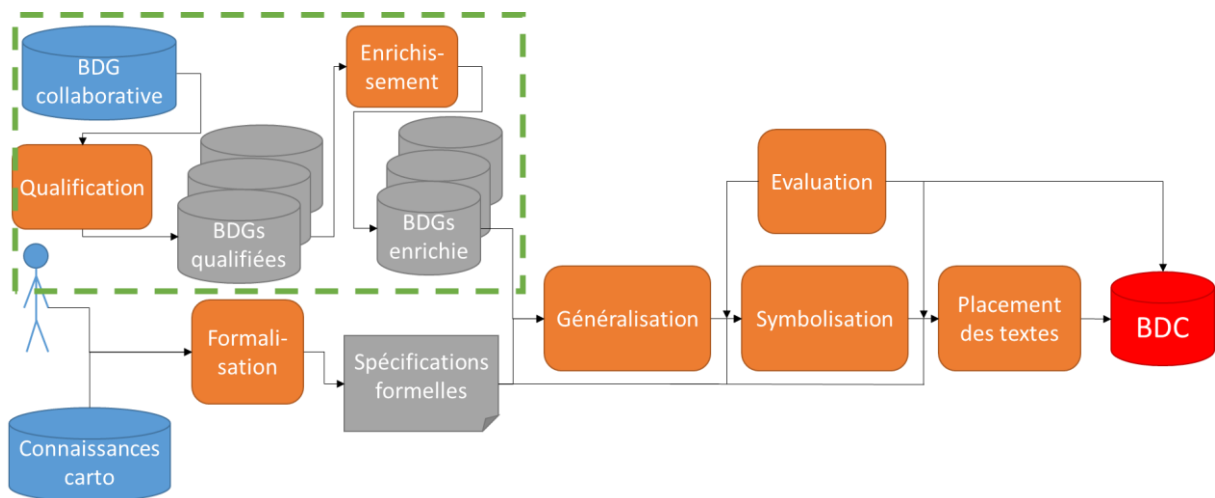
BDG collaborative

Enrichisement

Qualification

BDGs qualifiées

BDGs enrichie

Evaluation

Généralisation

Symbolisation

Placement des textes

BDC

Formalisation

Spécifications formelles

Connaissances carto